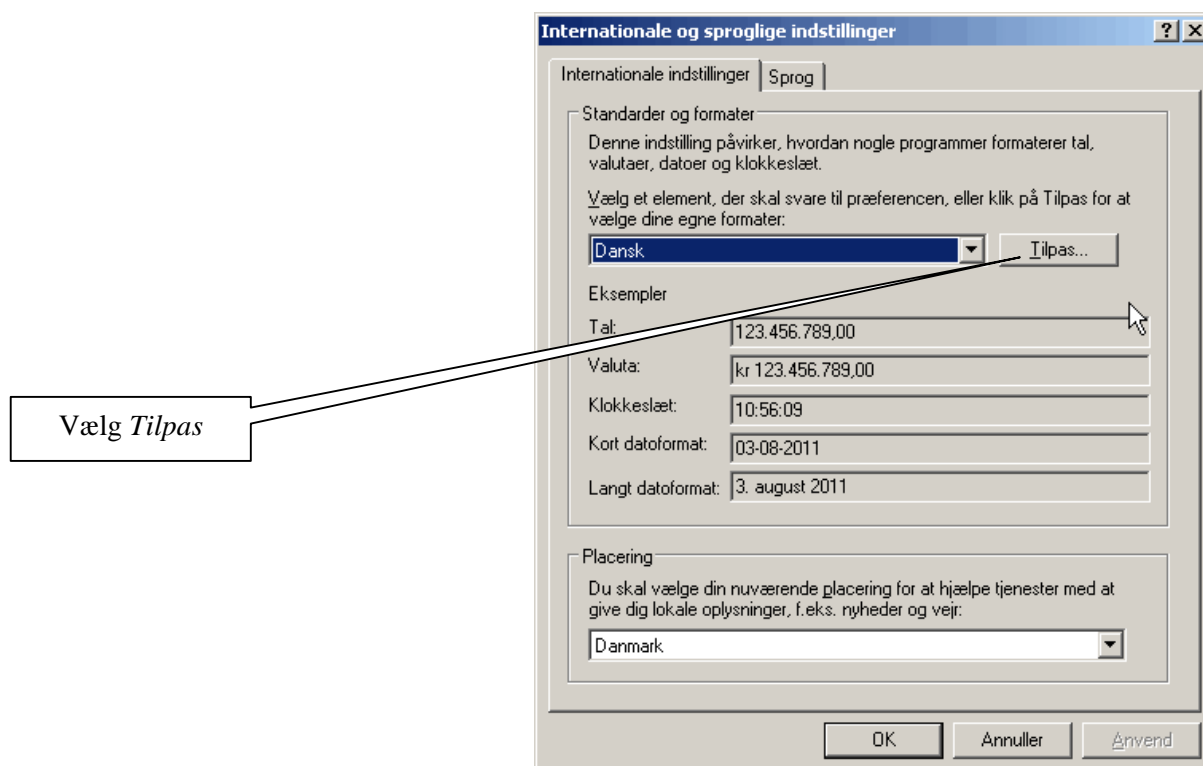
Internationale og sproglige indstillinger

? X

Internationale indstillinger | Sprog

Standarder og formater

Denne indstilling påvirker, hvordan nogle programmer formaterer tal, valutaer, datoer og klokkeslæt.

Vælg et element, der skal svare til præferencen, eller klik på Tilpas for at vælge dine egne formater:

Dansk

Tilpas...

Eksempler

Tal: 123.456.789,00

Valuta: kr 123.456.789,00

Klokkeslæt: 10:56:09

Kort datoformat: 03-08-2011

Langt datoformat: 3. august 2011

Placering

Du skal vælge din nuværende placering for at hjælpe tjenester med at give dig lokale oplysninger, f.eks. nyheder og vejr:

Danmark

OK Annuller Anvend

Vælg *Tilpas*